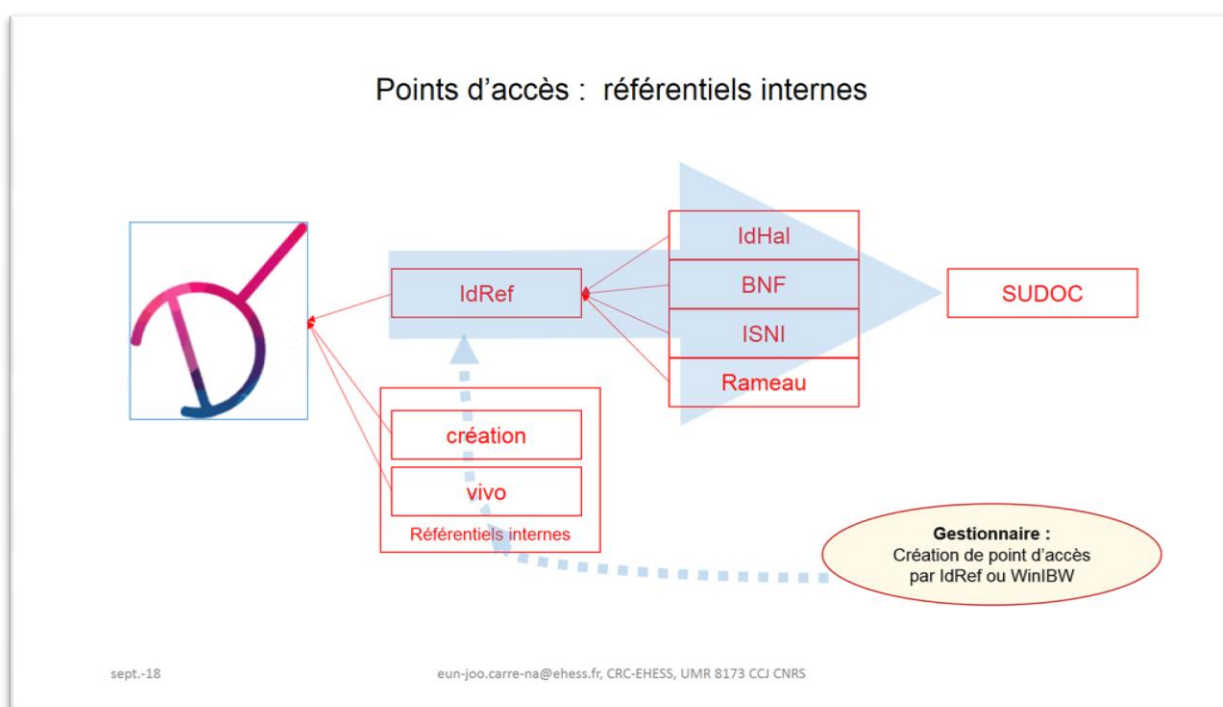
Points d'accès : référentiels internes

IdRef

IdHal

BNF

ISNI

Rameau

SUDOC

création

vivo

Référentiels internes

Gestionnaire :
Création de point d'accès par IdRef ou WinIBW

sept.-18

eun-joo.carre-na@ehess.fr, CRC-EHESS, UMR 8173 CCJ CNRS